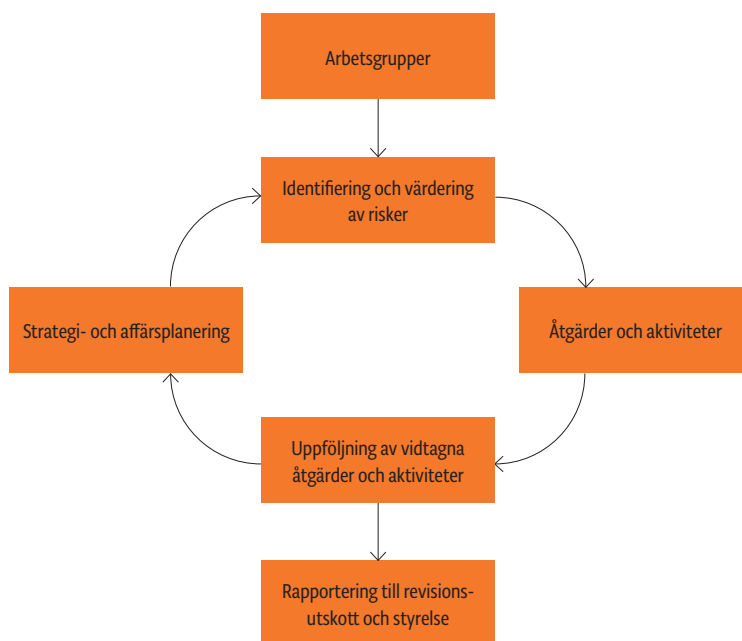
Arbetsgrupper

Identifiering och värdering av risker

Strategi- och affärsplanering

Åtgärder och aktiviteter

Uppföljning av vidtagna åtgärder och aktiviteter

Rapportering till revisionsutskott och styrelse